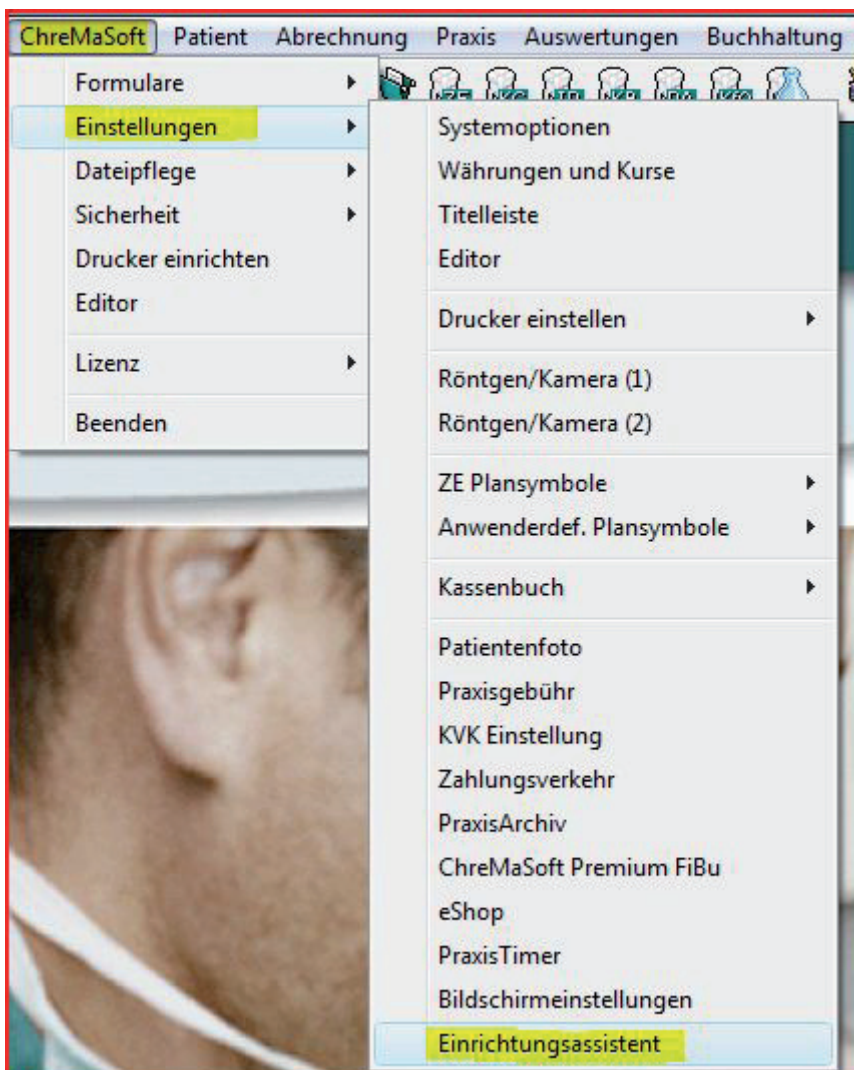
ChreMaSoft Patient Abrechnung Praxis Auswertungen Buchhaltung

Formulare
Einstellungen
Dateipflege
Sicherheit
Drucker einrichten
Editor
Lizenz
Beenden

Systemoptionen
Währungen und Kurse
Titelleiste
Editor
Drucker einstellen
Röntgen/Kamera (1)
Röntgen/Kamera (2)
ZE Plansymbole
Anwenderdef. Plansymbole
Kassenbuch
Patientenfoto
Praxisgebühr
KVK Einstellung
Zahlungsverkehr
PraxisArchiv
ChreMaSoft Premium FiBu
eShop
PraxisTimer
Bildschirmeinstellungen
Einrichtungsassistent